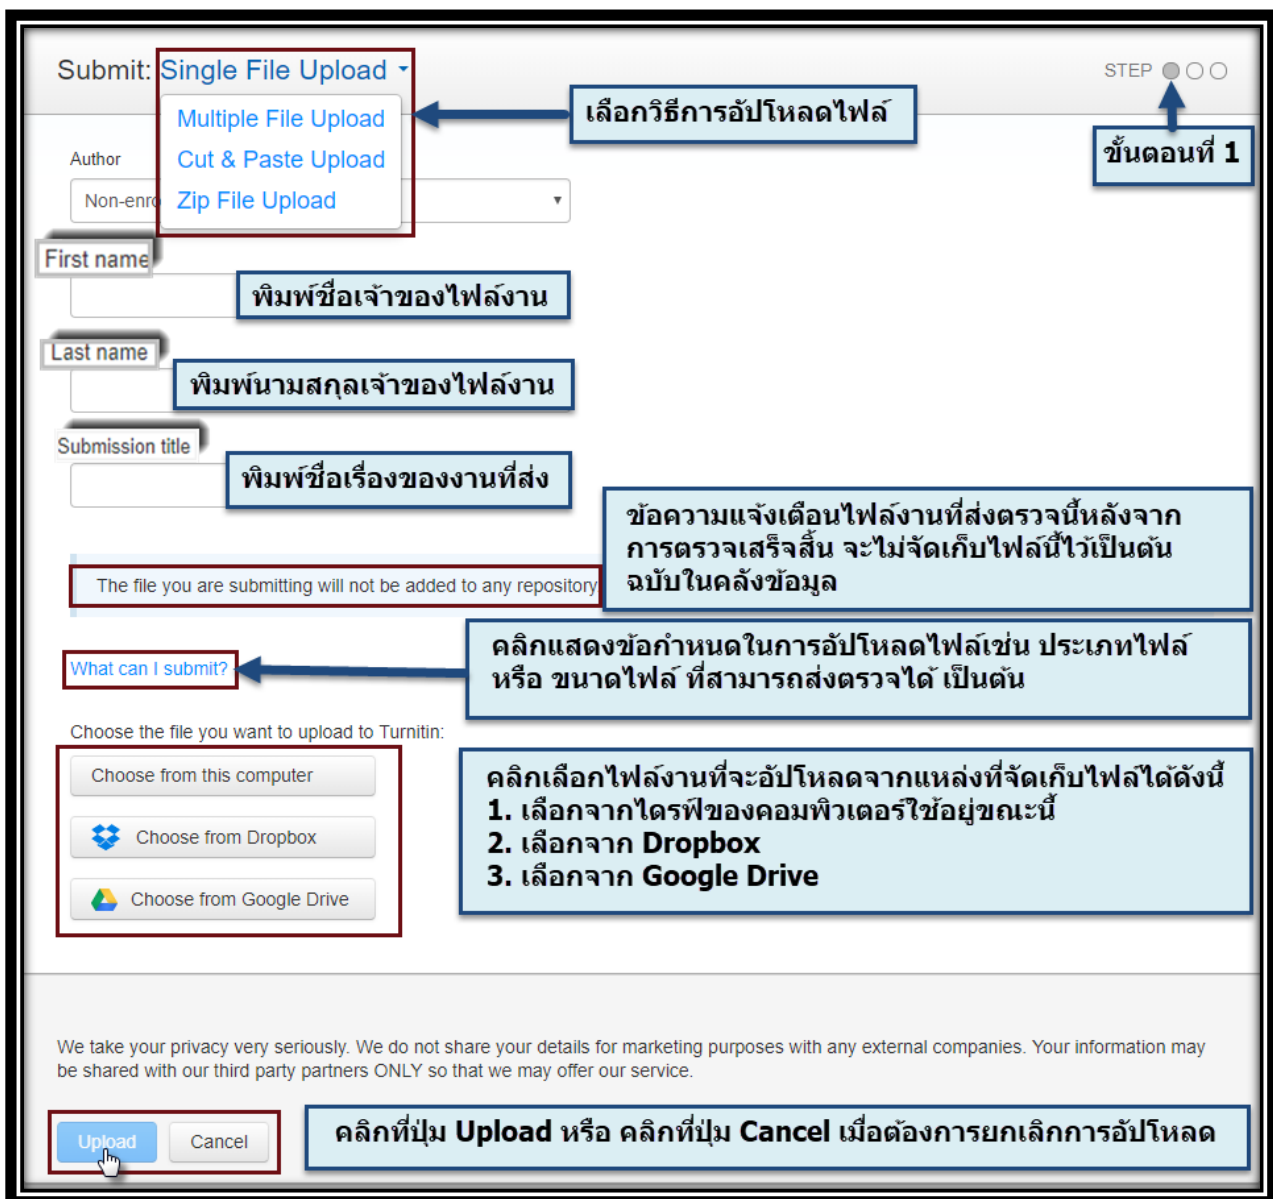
Submit: Single File Upload

STEP

Multiple File Upload
Cut & Paste Upload
Zip File Upload

เลือกวิธีการอัปโหลดไฟล์

ขั้นตอนที่ 1

Author

Non-enro

First name

พิมพ์ชื่อเจ้าของไฟล์งาน

Last name

พิมพ์นามสกุลเจ้าของไฟล์งาน

Submission title

พิมพ์ชื่อเรื่องของงานที่ส่ง

The file you are submitting will not be added to any repository

ข้อความแจ้งเตือนไฟล์งานที่ส่งตรวจนี้หลังจากการตรวจเสร็จสิ้น จะไม่จัดเก็บไฟล์นี้ไว้เป็นต้นฉบับในคลังข้อมูล

What can I submit?

คลิกแสดงข้อกำหนดในการอัปโหลดไฟล์เช่น ประเภทไฟล์ หรือ ขนาดไฟล์ ที่สามารถส่งตรวจได้ เป็นต้น

Choose the file you want to upload to Turnitin:

Choose from this computer

Choose from Dropbox

Choose from Google Drive

คลิกเลือกไฟล์งานที่จะอัปโหลดจากแหล่งที่จัดเก็บไฟล์ได้ดังนี้
1. เลือกจากไดรฟ์ของคอมพิวเตอร์ใช้อยู่ขณะนี้
2. เลือกจาก Dropbox
3. เลือกจาก Google Drive

We take your privacy very seriously. We do not share your details for marketing purposes with any external companies. Your information may be shared with our third party partners ONLY so that we may offer our service.

Upload Cancel

คลิกที่ปุ่ม Upload หรือ คลิกที่ปุ่ม Cancel เมื่อต้องการยกเลิกการอัปโหลด